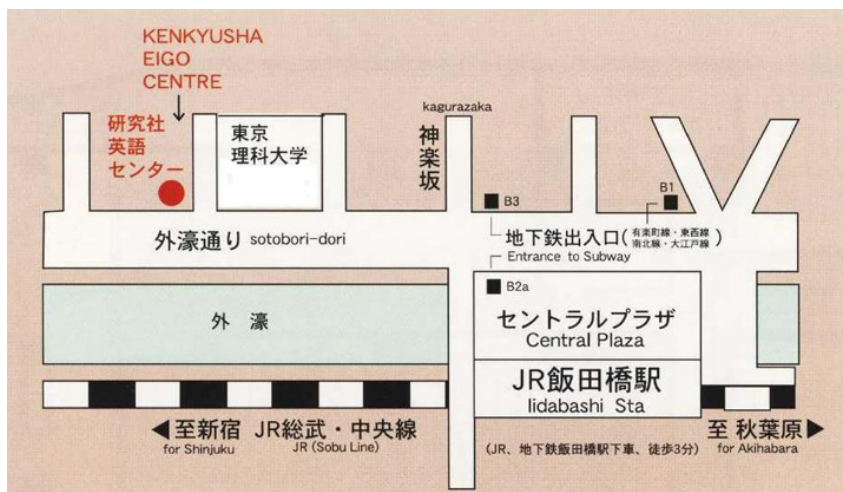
KENKYUSHA
EIGO
CENTRE

研究社
英語
センター

東京
理科大学

kagurazaka
神楽坂

B3
B1

地下鉄出入口（有楽町線・東西線
南北線・大江戸線）

外濠通り sotobori-dori

Entrance to Subway

B2a

外濠

セントラルプラザ
Central Plaza

JR飯田橋駅
Iidabashi Sta

◀至新宿
for Shinjuku

JR総武・中央線
JR (Sobu Line)

（JR、地下鉄飯田橋駅下車、徒歩3分）

至 秋葉原▶
for Akihabara